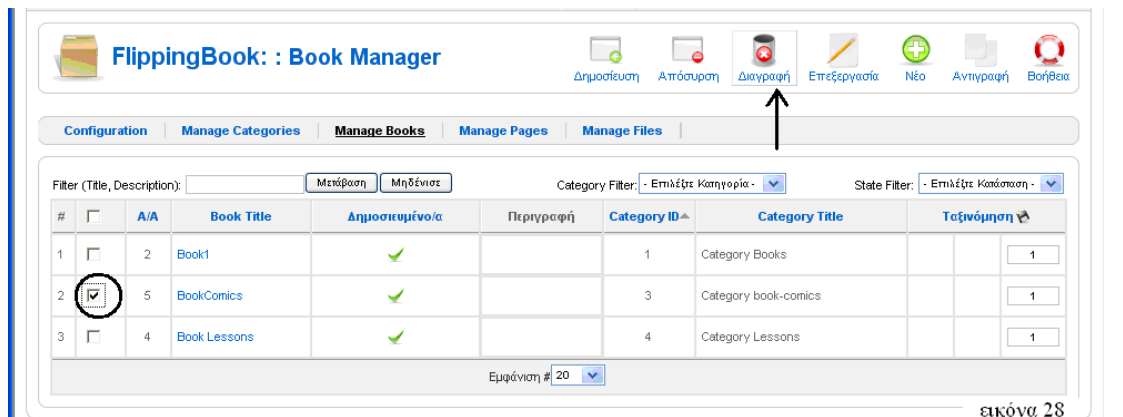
FlippingBook: : Book Manager

Δημοσίευση Απόσυρση Διαγραφή Επεξεργασία Νέο Αντιγραφή Βοήθεια

Configuration | Manage Categories | Manage Books | Manage Pages | Manage Files

Filter (Title, Description): Μετάβαση Μηδένισε Category Filter: - Επιλέξτε Κατηγορία - State Filter: - Επιλέξτε Κατάσταση -

| # | | A/A | Book Title | Δημοσιευμένο/α | Περιγραφή | Category ID | Category Title | Ταξινόμηση |
|---|---|---|---|---|---|---|---|---|
| 1 | | 2 | Book1 | | | 1 | Category Books | 1 |
| 2 | | 5 | BookComics | | | 3 | Category book-comics | 1 |
| 3 | | 4 | Book Lessons | | | 4 | Category Lessons | 1 |

Εμφάνιση # 20

εικόνα 28